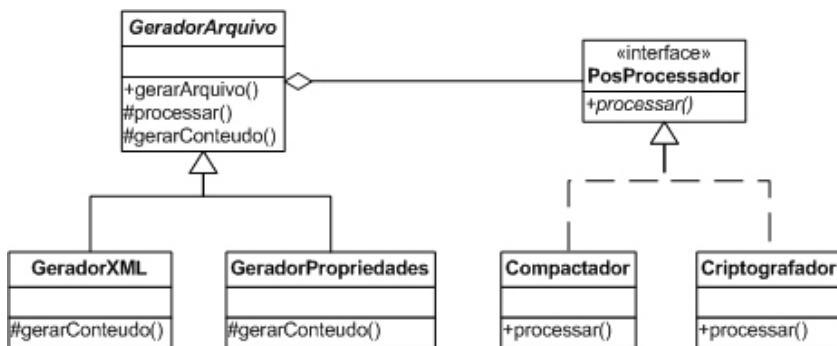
GeradorArquivo

+gerarArquivo()
#processar()
#gerarConteudo()

«interface»
PosProcessador

+processar()

GeradorXML

#gerarConteudo()

GeradorPropriedades

#gerarConteudo()

Compactador

+processar()

Criptografador

+processar()